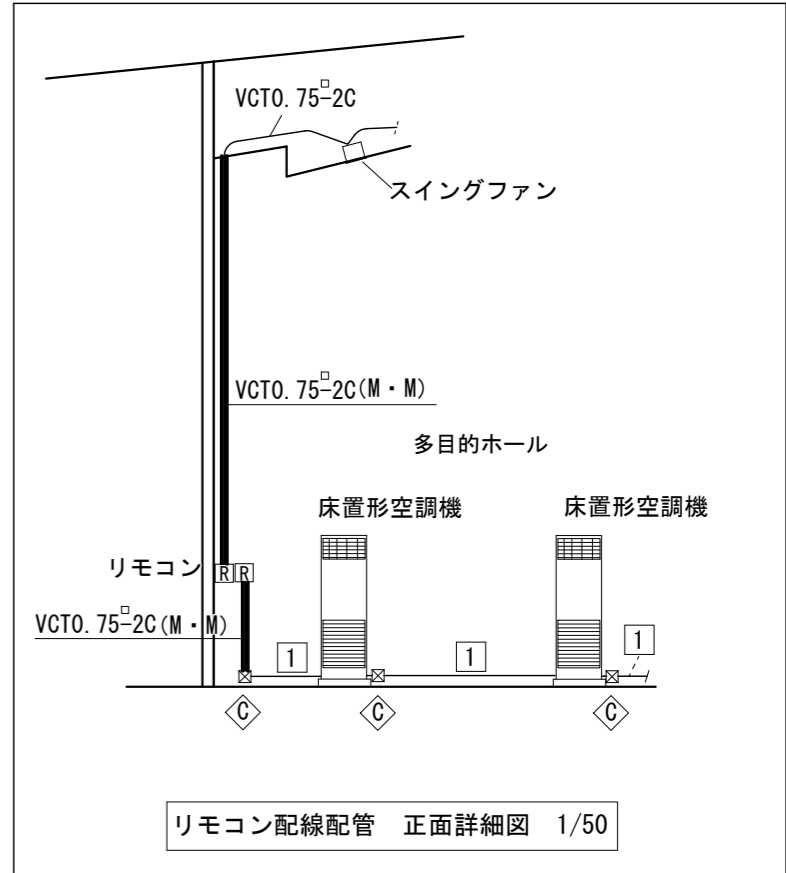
VCT0.75$^{\square}$-2C

スイングファン

VCT0.75$^{\square}$-2C(M・M)

多目的ホール

床置形空調機

床置形空調機

リモコン

R R

VCT0.75$^{\square}$-2C(M・M)

1

1

1

C

C

C

リモコン配線配管　正面詳細図　1/50